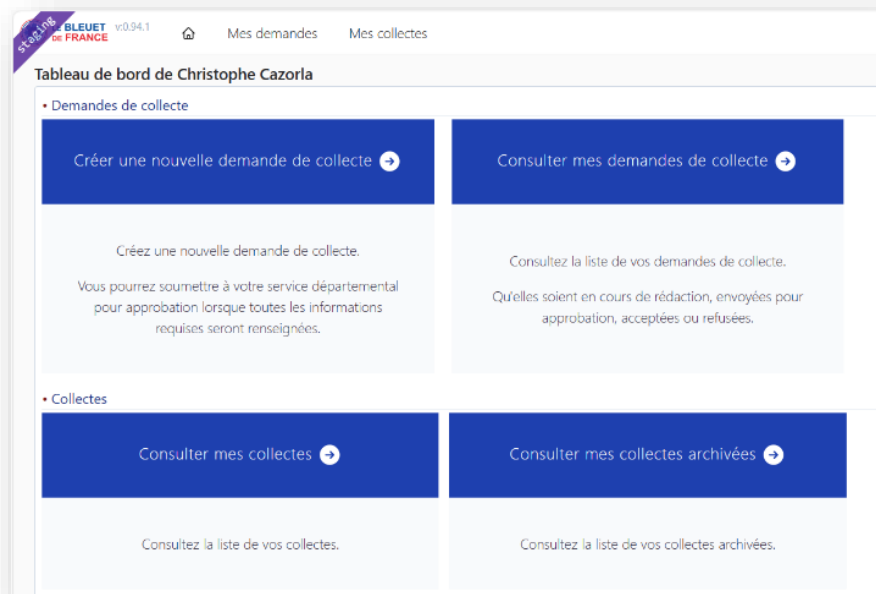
staging BLEUET DE FRANCE v:0.94.1 Mes demandes Mes collectes

Tableau de bord de Christophe Cazorla

• Demandes de collecte

Créer une nouvelle demande de collecte

Créez une nouvelle demande de collecte.

Vous pourrez soumettre à votre service départemental pour approbation lorsque toutes les informations requises seront renseignées.

Consulter mes demandes de collecte

Consultez la liste de vos demandes de collecte.

Qu'elles soient en cours de rédaction, envoyées pour approbation, acceptées ou refusées.

• Collectes

Consulter mes collectes

Consultez la liste de vos collectes.

Consulter mes collectes archivées

Consultez la liste de vos collectes archivées.